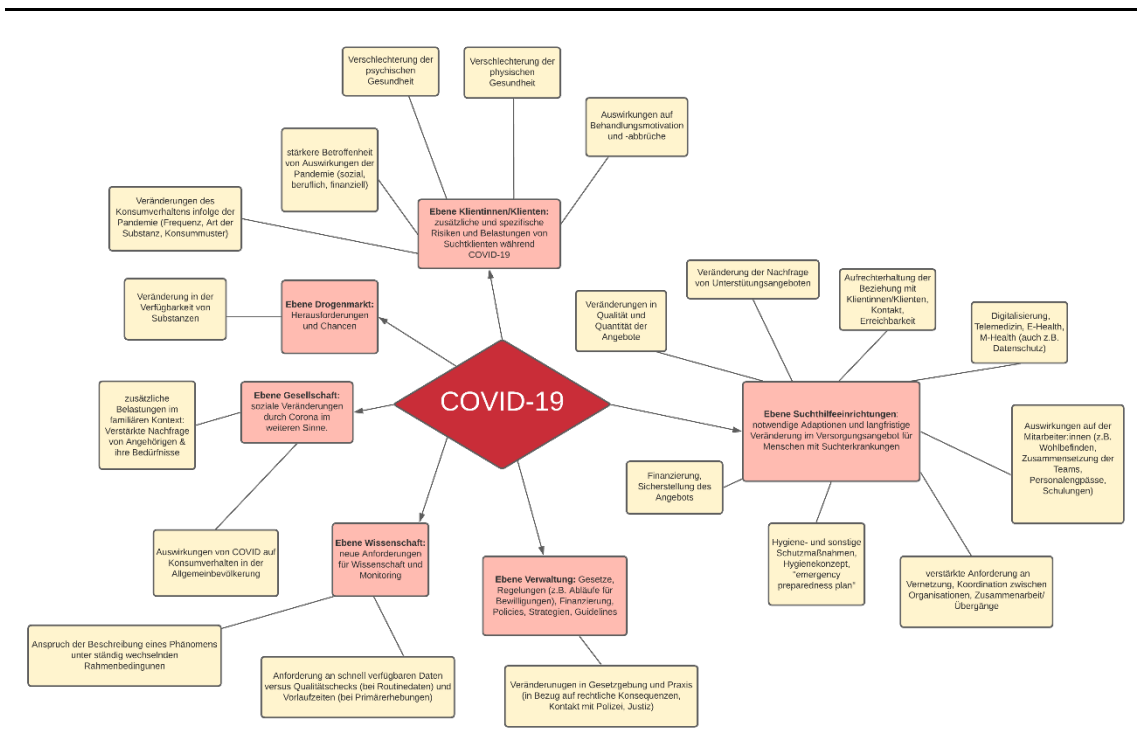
Verschlechterung der psychischen Gesundheit

Verschlechterung der physischen Gesundheit

Auswirkungen auf Behandlungsmotivation und -abbrüche

stärkere Betroffenheit von Auswirkungen der Pandemie (sozial, beruflich, finanziell)

Veränderungen des Konsumverhaltens infolge der Pandemie (Frequenz, Art der Substanz, Konsummuster)

Ebene Klientinnen/Klienten: zusätzliche und spezifische Risiken und Belastungen von Suchtklienten während COVID-19

Veränderung in der Verfügbarkeit von Substanzen

Ebene Drogenmarkt: Herausforderungen und Chancen

Veränderung der Nachfrage von Unterstützungsangeboten

Aufrechterhaltung der Beziehung mit Klientinnen/Klienten, Kontakt, Erreichbarkeit

Veränderungen in Qualität und Quantität der Angebote

Digitalisierung, Telemedizin, E-Health, M-Health (auch z.B. Datenschutz)

zusätzliche Belastungen im familiären Kontext: Verstärkte Nachfrage von Angehörigen & ihre Bedürfnisse

Ebene Gesellschaft: soziale Veränderungen durch Corona im weiteren Sinne.

COVID-19

Ebene Suchthilfeeinrichtungen: notwendige Adaptionen und langfristige Veränderung im Versorgungsangebot für Menschen mit Suchterkrankungen

Auswirkungen auf der Mitarbeiter:innen (z.B. Wohlbefinden, Zusammensetzung der Teams, Personalengpässe, Schulungen)

Finanzierung, Sicherstellung des Angebots

Auswirkungen von COVID auf Konsumverhalten in der Allgemeinbevölkerung

Ebene Wissenschaft: neue Anforderungen für Wissenschaft und Monitoring

Hygiene- und sonstige Schutzmaßnahmen, Hygienekonzept, "emergency preparedness plan"

Ebene Verwaltung: Gesetze, Regelungen (z.B. Abläufe für Bewilligungen), Finanzierung, Policies, Strategien, Guidelines

verstärkte Anforderung an Vernetzung, Koordination zwischen Organisationen, Zusammenarbeit/ Übergänge

Anspruch der Beschreibung eines Phänomens unter ständig wechselnden Rahmenbedingungen

Anforderung an schnell verfügbaren Daten versus Qualitätschecks (bei Routinedaten) und Vorlaufzeiten (bei Primärerhebungen)

Veränderungen in Gesetzgebung und Praxis (in Bezug auf rechtliche Konsequenzen, Kontakt mit Polizei, Justiz)